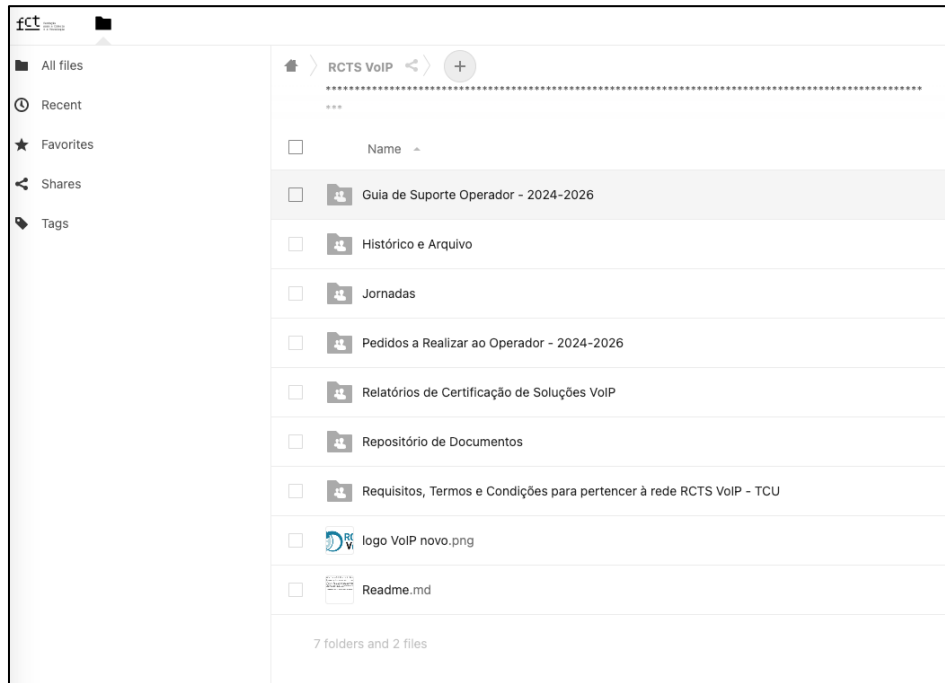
fct

All files
Recent
Favorites
Shares
Tags

RCTS VoIP
+

Name

Guia de Suporte Operador - 2024-2026
Histórico e Arquivo
Jornadas
Pedidos a Realizar ao Operador - 2024-2026
Relatórios de Certificação de Soluções VoIP
Repositório de Documentos
Requisitos, Termos e Condições para pertencer à rede RCTS VoIP - TCU
logo VoIP novo.png
Readme.md

7 folders and 2 files